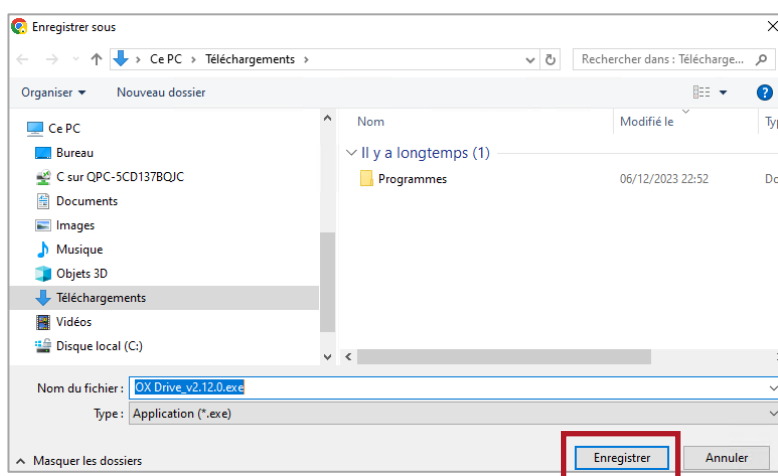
Enregistrer sous

Ce PC > Téléchargements >

Rechercher dans : Télécharge...

Organiser ▾ Nouveau dossier

Ce PC
Bureau
C sur QPC-5CD137BQJC
Documents
Images
Musique
Objets 3D
Téléchargements
Vidéos
Disque local (C:)

Nom | Modifié le | Typ

Il y a longtemps (1)

Programmes | 06/12/2023 22:52 | Do

Nom du fichier : OX Drive_v2.12.0.exe

Type : Application (*.exe)

Masquer les dossiers

Enregistrer | Annuler